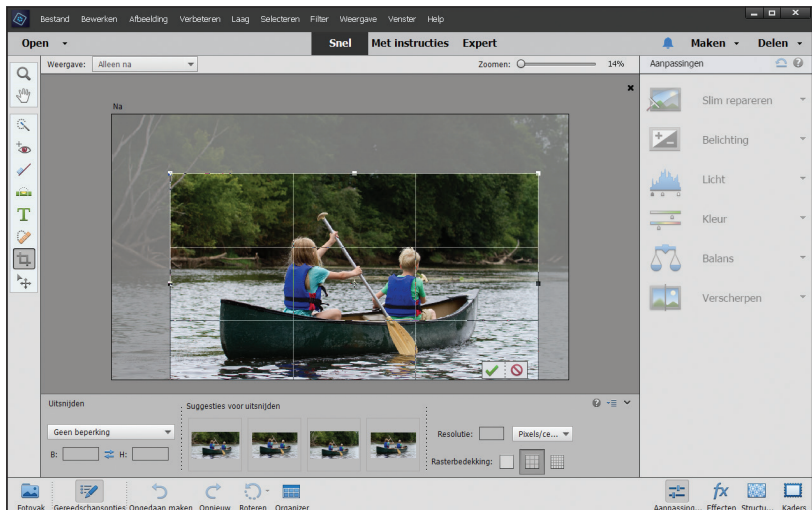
Bestand Bewerken Afbeelding Verbeteren Laag Selecteren Filter Weergave Venster Help

Open

Snel Met instructies Expert

Maken Delen

Weergave: Alleen na

Zoomen: 14%

Aanpassingen

Na

Slim repareren

Belichting

Licht

Kleur

Balans

Verscherpen

Uitsnijden

Suggesties voor uitsnijden

Geen beperking

B: H:

Resolutie: Pixels/ce...

Rasterbedekking:

Fotovak Gereedschapsopties Ongedaan maken Opnieuw Roteren Organizer

Aanpassing... Effecten Structu... Kaders